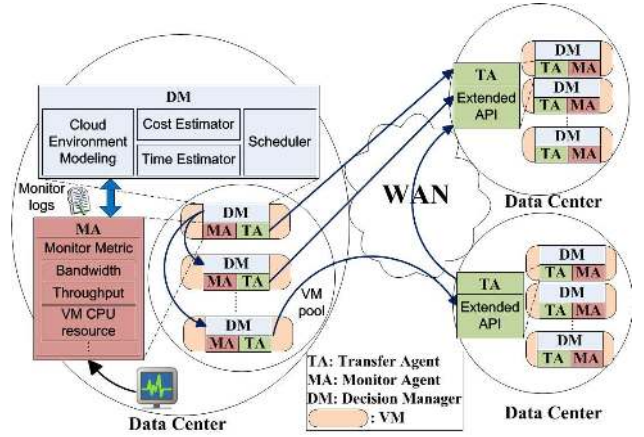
DM
Cloud Environment Modeling
Cost Estimator
Time Estimator
Scheduler
Monitor logs
MA
Monitor Metric
Bandwidth
Throughput
VM CPU resource
⋮
DM
MA TA
DM
MA TA
DM
MA TA
VM pool
Data Center
WAN
TA
Extended API
DM
TA MA
DM
TA MA
DM
TA MA
Data Center
TA
Extended API
DM
TA MA
DM
TA MA
DM
TA MA
Data Center
TA: Transfer Agent
MA: Monitor Agent
DM: Decision Manager
: VM